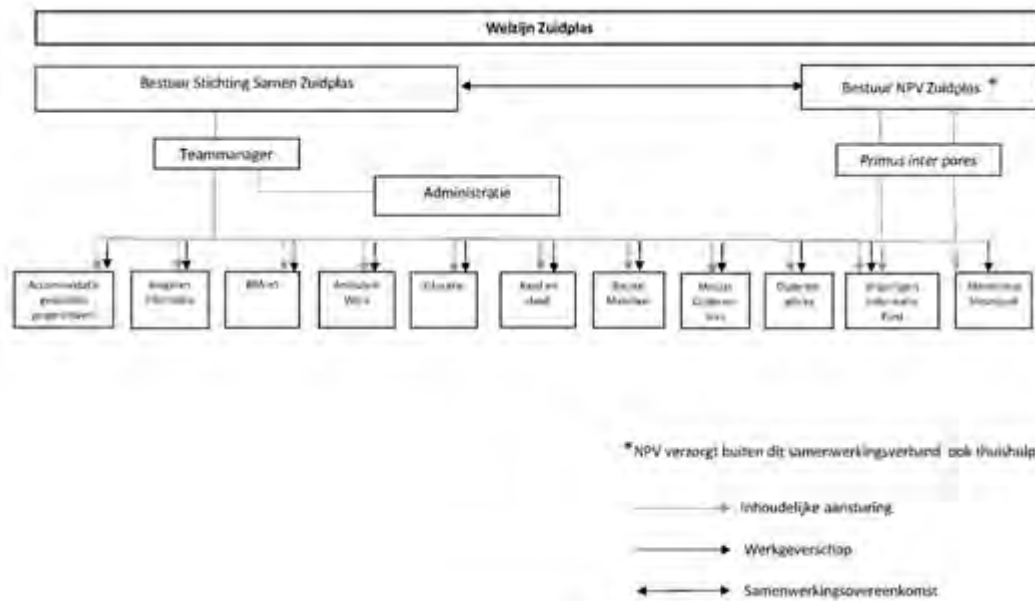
Welzijn Zuidplas

Bestuur Stichting Samen Zuidplas

Bestuur NPV Zuidplas *

Teammanager

Primus inter pares

Administratie

Accommodatie gebonden programma's

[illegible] Informatie

BBA-et

Ambulant Werk

Educatie

Raad en daad

Sociaal Mobiliteit

Mensen Ouderen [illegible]

Ouderen advies

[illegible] Informatie Punt

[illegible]

*NPV verzorgt buiten dit samenwerkingsverband ook thuishulp

Inhoudelijke aansturing

Werkgeverschap

Samenwerkingsovereenkomst